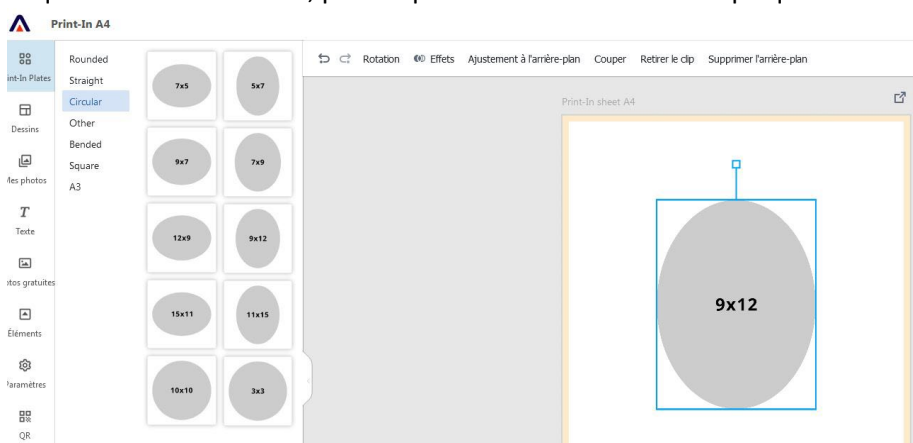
Print-In A4

int-In Plates
Dessins
Mes photos
Texte
otos gratuites
Éléments
Paramètres
QR

Rounded
Straight
Circular
Other
Bended
Square
A3

7x5
5x7
9x7
7x9
12x9
9x12
15x11
11x15
10x10
3x3

Rotation Effets Ajustement à l'arrière-plan Couper Retirer le clip Supprimer l'arrière-plan

Print-In sheet A4

9x12